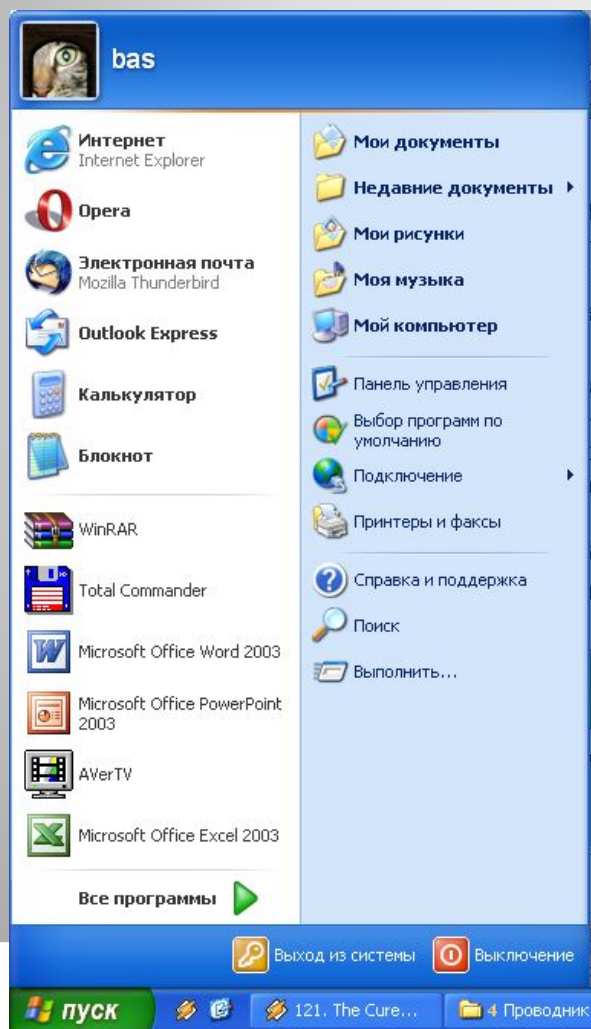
bas

Интернет
Internet Explorer

Opera

Электронная почта
Mozilla Thunderbird

Outlook Express

Калькулятор

Блокнот

WinRAR

Total Commander

Microsoft Office Word 2003

Microsoft Office PowerPoint 2003

AVerTV

Microsoft Office Excel 2003

Все программы

Мои документы

Недавние документы

Мои рисунки

Моя музыка

Мой компьютер

Панель управления

Выбор программ по умолчанию

Подключение

Принтеры и факсы

Справка и поддержка

Поиск

Выполнить...

Выход из системы

Выключение

пуск

121. The Cure...

4 Проводник